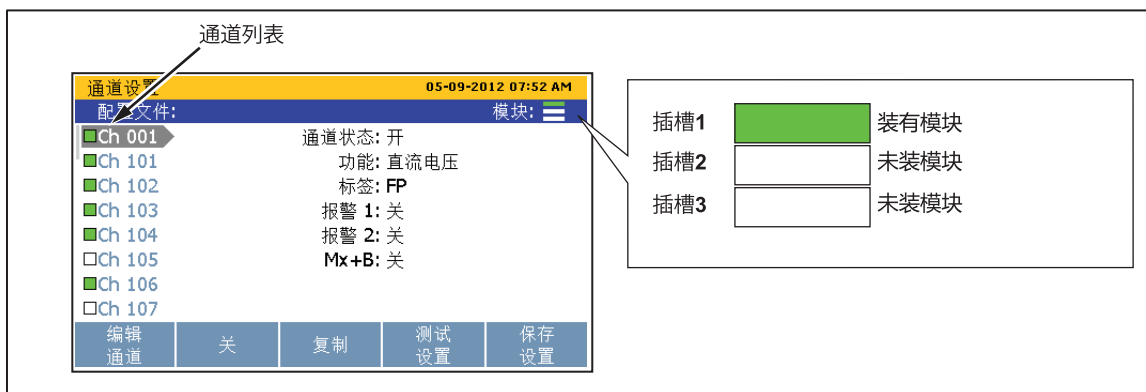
通道列表

通道设置 05-09-2012 07:52 AM
配置文件: 模块:

Ch 001
Ch 101
Ch 102
Ch 103
Ch 104
Ch 105
Ch 106
Ch 107

通道状态: 开
功能: 直流电压
标签: FP
报警 1: 关
报警 2: 关
Mx+B: 关

编辑通道 | 关 | 复制 | 测试设置 | 保存设置

插槽1 装有模块
插槽2 未装模块
插槽3 未装模块